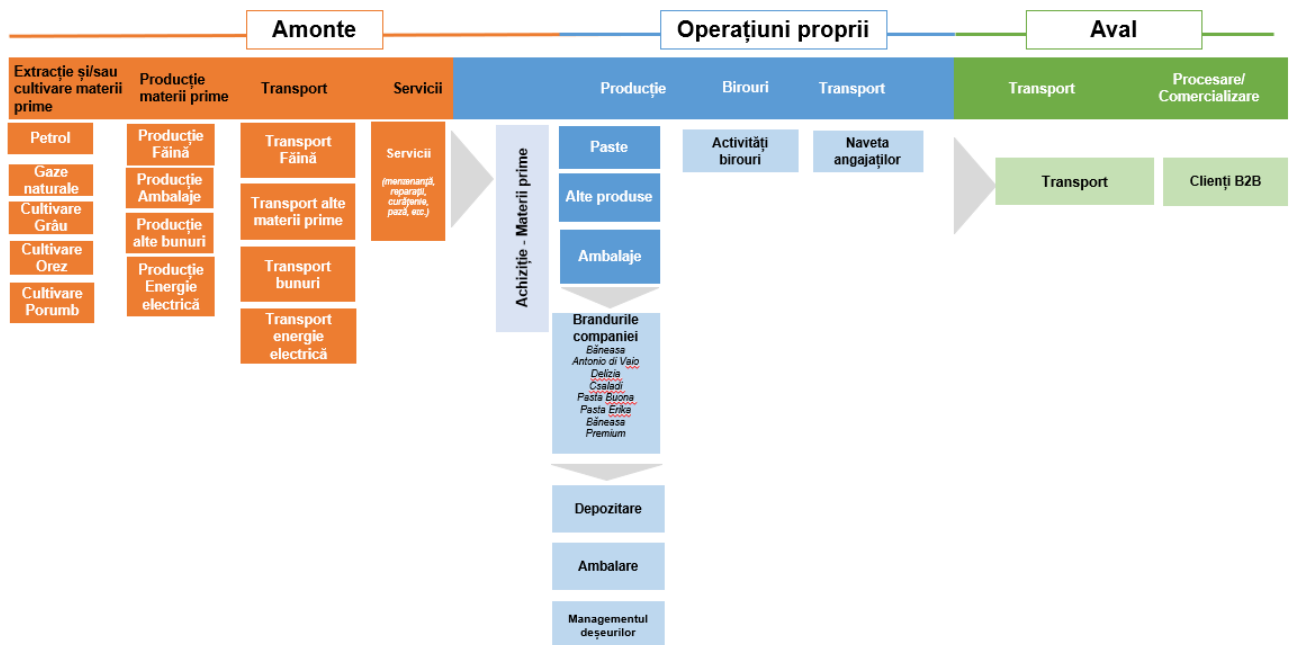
Amonte

Operațiuni proprii

Aval

Extracție și/sau cultivare materii prime

Producție materii prime

Transport

Servicii

Producție

Birouri

Transport

Transport

Procesare/ Comercializare

Petrol

Gaze naturale

Cultivare Grâu

Cultivare Orez

Cultivare Porumb

Producție Făină

Producție Ambalaje

Producție alte bunuri

Producție Energie electrică

Transport Făină

Transport alte materii prime

Transport bunuri

Transport energie electrică

Servicii

(mentenanță, reparații, curățenie, pază, etc.)

Achiziție - Materii prime

Paste

Alte produse

Ambalaje

Brandurile companiei
Băneasa
Antonio di Vaio
Delizia
Csaladi
Pasta Buona
Pasta Erika
Băneasa Premium

Depozitare

Ambalare

Managementul deșeurilor

Activități birouri

Naveta angajaților

Transport

Clienți B2B